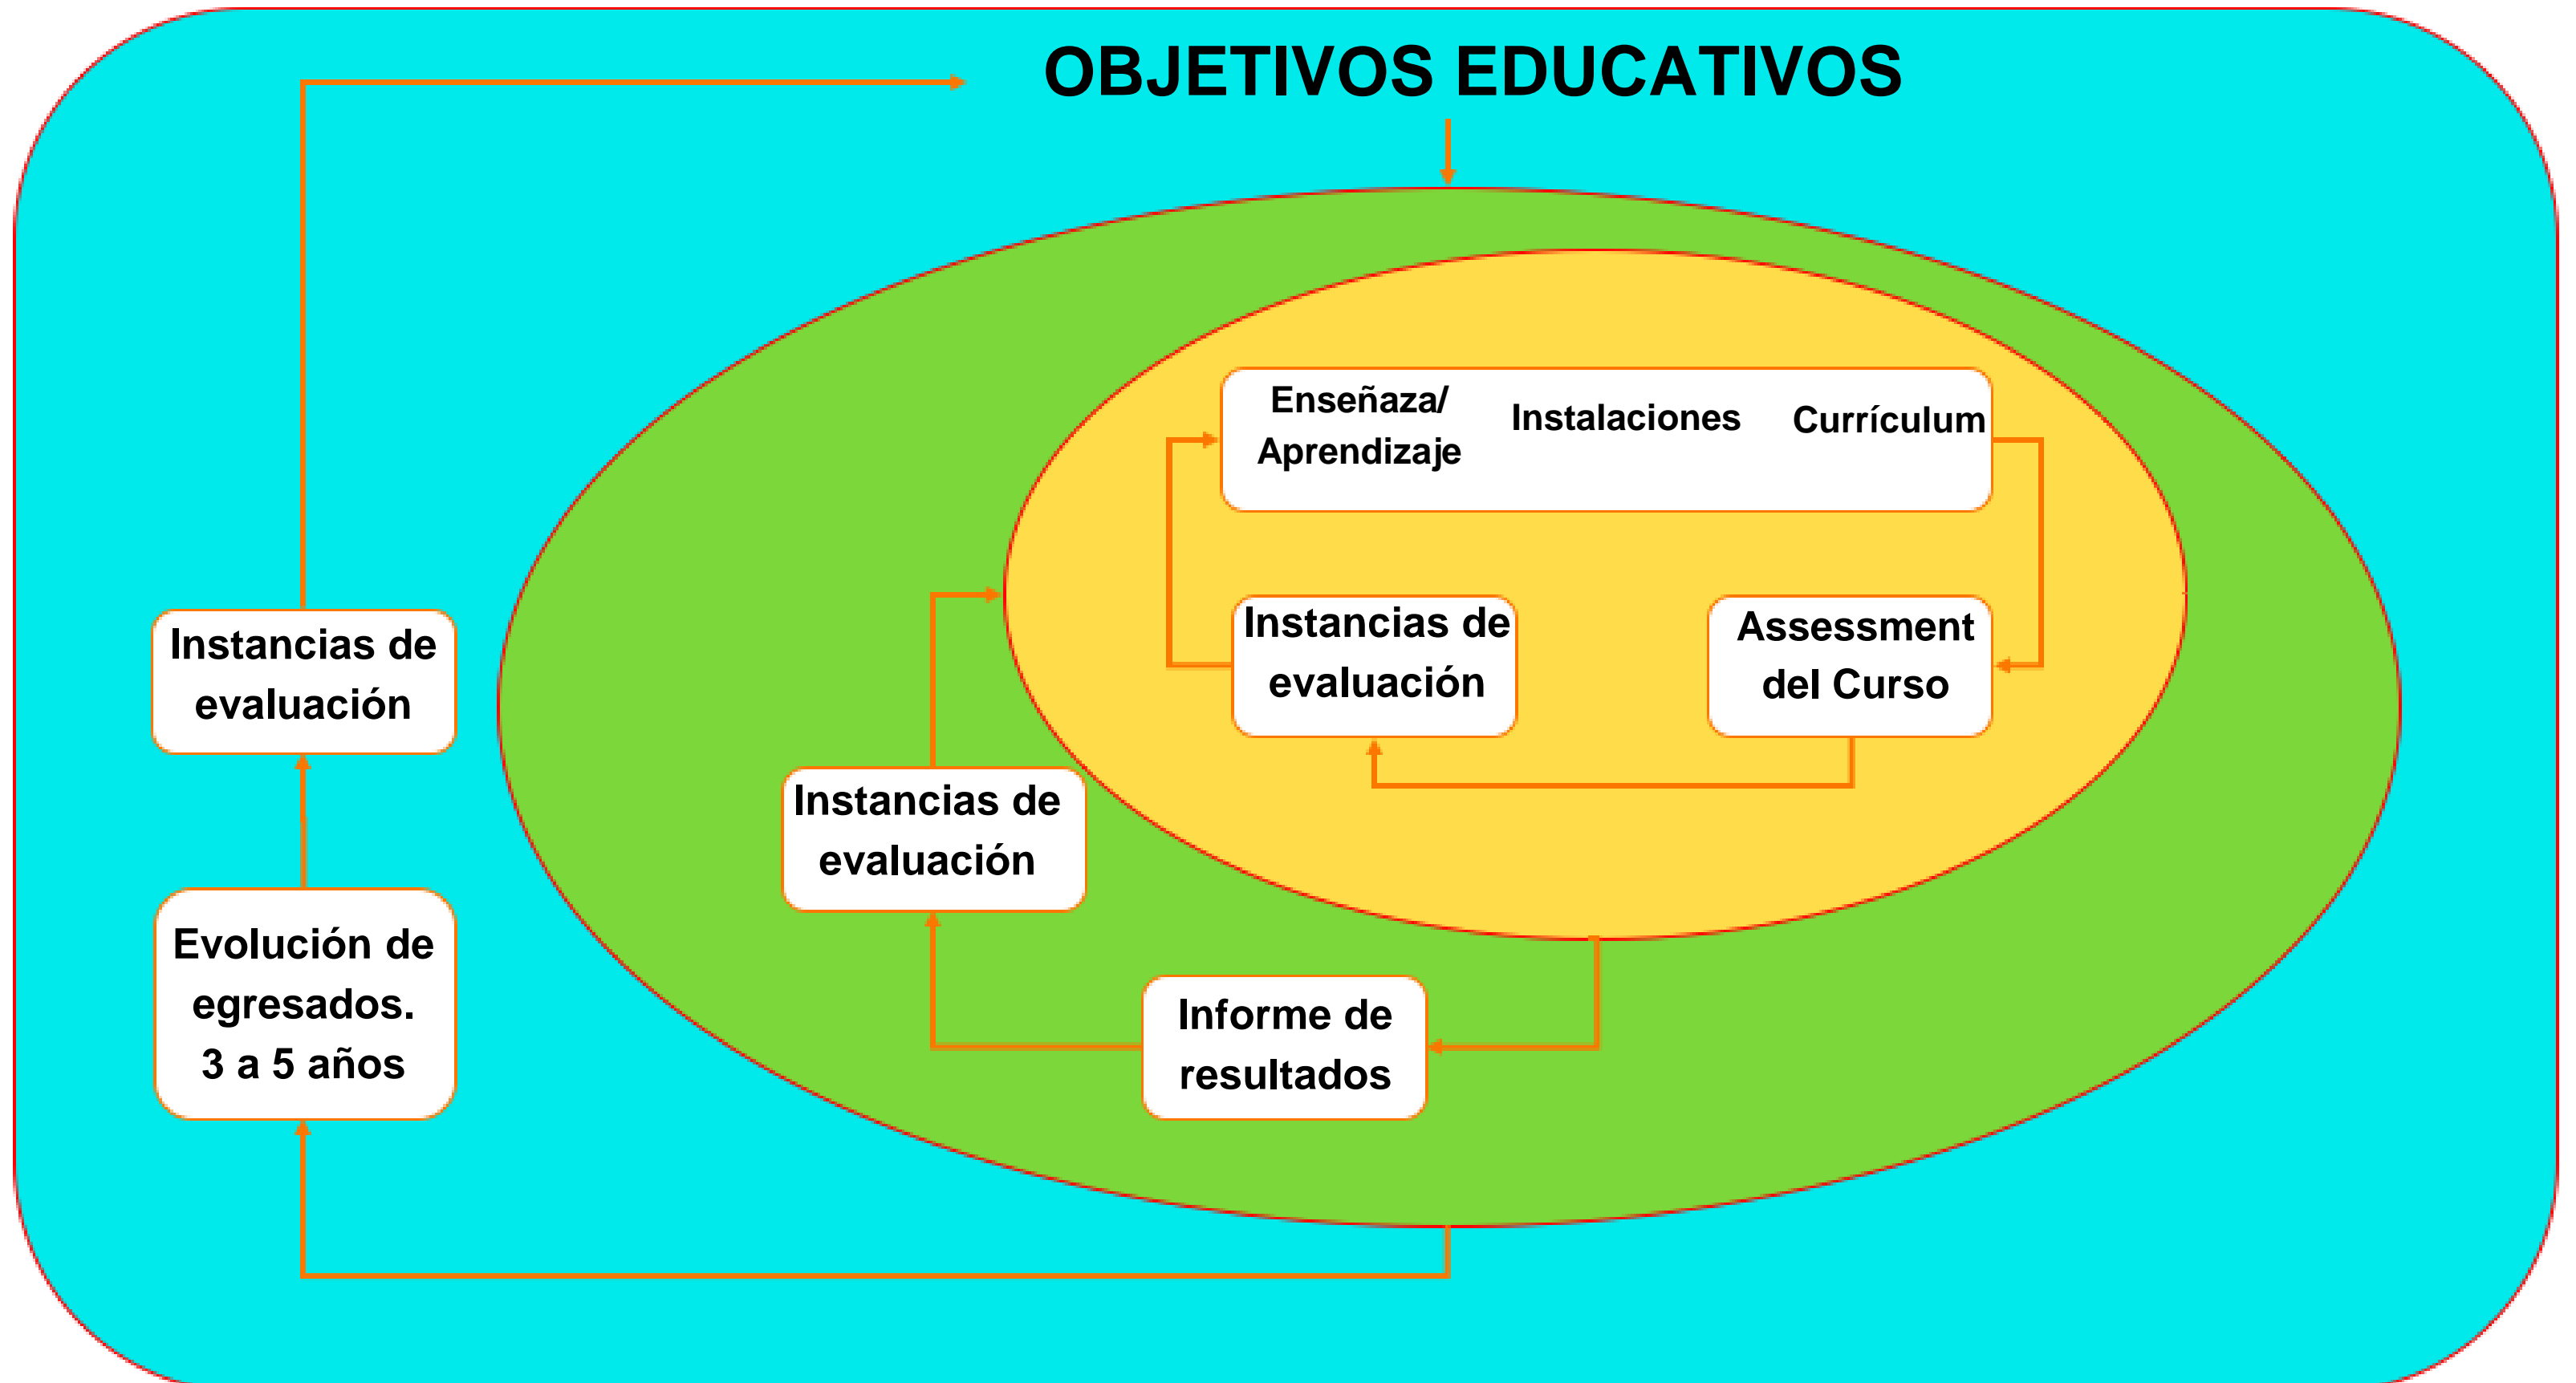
OBJETIVOS EDUCATIVOS

Enseñaza/ Aprendizaje

Instalaciones

Currículum

Instancias de evaluación

Assessment del Curso

Instancias de evaluación

Instancias de evaluación

Informe de resultados

Evolución de egresados. 3 a 5 años